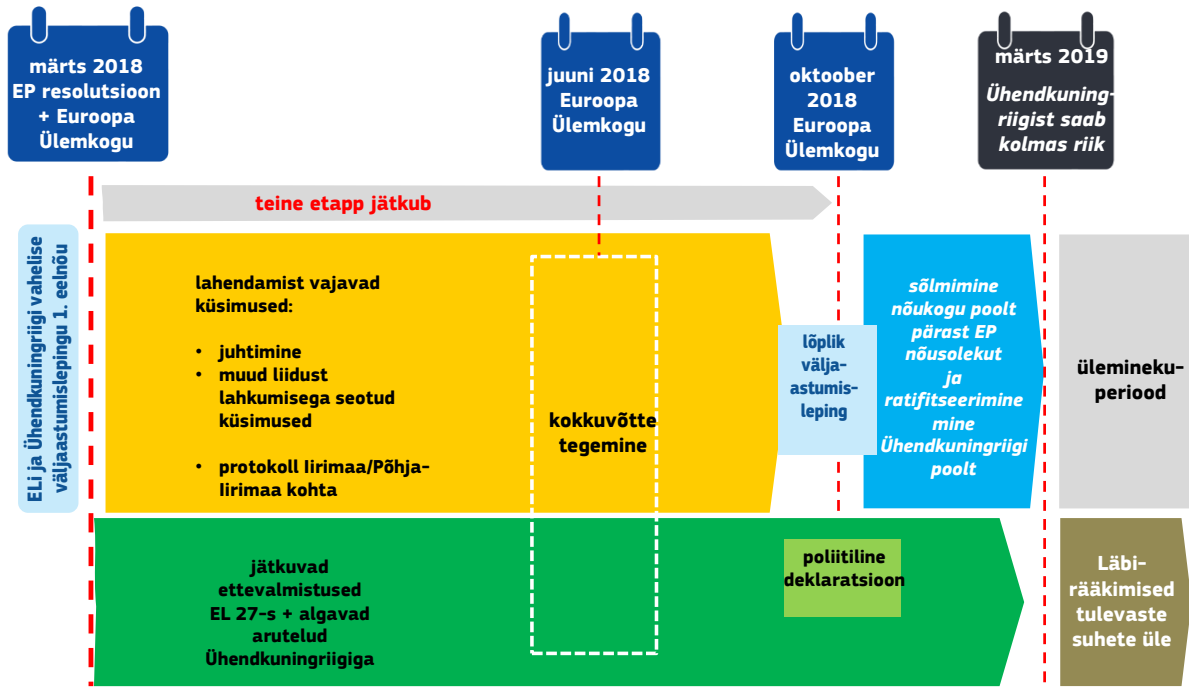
märts 2018
EP resolutsioon
+ Euroopa
Ülemkogu

juuni 2018
Euroopa
Ülemkogu

oktoober
2018
Euroopa
Ülemkogu

märts 2019
Ühendkuningriigist saab kolmas riik

teine etapp jätkub

ELi ja Ühendkuningriigi vahelise väljaastumislepingu 1. eelnõu

lahendamist vajavad küsimused:

• juhtimine
• muud liidust lahkumisega seotud küsimused

• protokoll Iirimaa/Põhja-Iirimaa kohta

kokkuvõtte tegemine

lõplik väljaastumisleping

sõlmimine nõukogu poolt pärast EP nõusolekut ja ratifitseerimine Ühendkuningriigi poolt

üleminekuperiood

jätkuvad ettevalmistused EL 27-s + algavad arutelud Ühendkuningriigiga

poliitiline deklaratsioon

Läbirääkimised tulevaste suhete üle